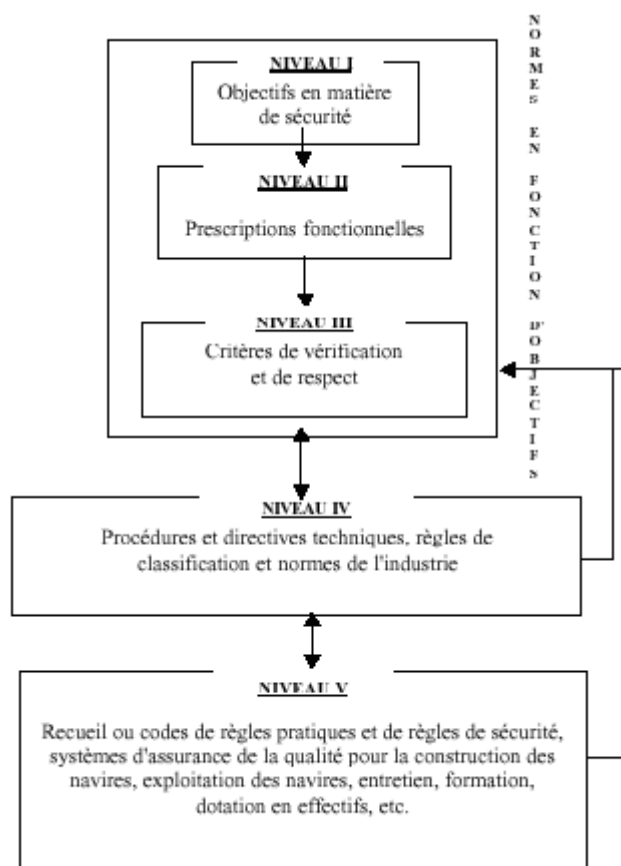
NORMES EN FONCTION D'OBJECTIFS

NIVEAU I
Objectifs en matière de sécurité

NIVEAU II
Prescriptions fonctionnelles

NIVEAU III
Critères de vérification et de respect

NIVEAU IV
Procédures et directives techniques, règles de classification et normes de l'industrie

NIVEAU V
Recueil ou codes de règles pratiques et de règles de sécurité, systèmes d'assurance de la qualité pour la construction des navires, exploitation des navires, entretien, formation, dotation en effectifs, etc.